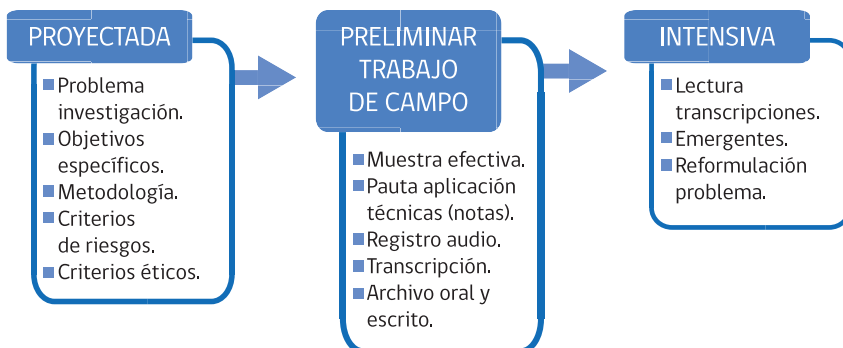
PROYECTADA

Problema investigación.
Objetivos específicos.
Metodología.
Criterios de riesgos.
Criterios éticos.

PRELIMINAR TRABAJO DE CAMPO

Muestra efectiva.
Pauta aplicación técnicas (notas).
Registro audio.
Transcripción.
Archivo oral y escrito.

INTENSIVA

Lectura transcripciones.
Emergentes.
Reformulación problema.